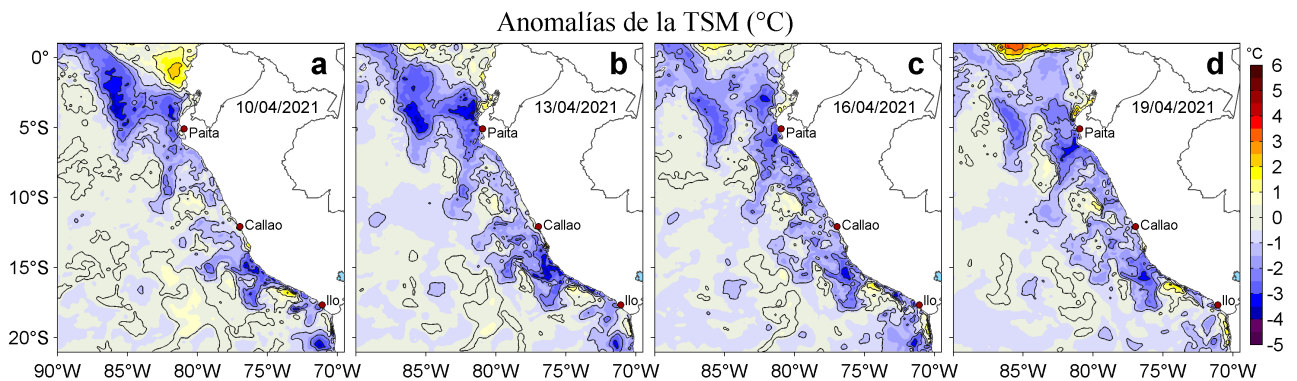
Anomalías de la TSM (°C)

a
10/04/2021
Paita
Callao
Ilo

b
13/04/2021
Paita
Callao
Ilo

c
16/04/2021
Paita
Callao
Ilo

d
19/04/2021
Paita
Callao
Ilo

0°
5°S
10°S
15°S
20°S

90°W 85°W 80°W 75°W 70°W 85°W 80°W 75°W 70°W 85°W 80°W 75°W 70°W 85°W 80°W 75°W 70°W

°C
6
5
4
3
2
1
0
-1
-2
-3
-4
-5